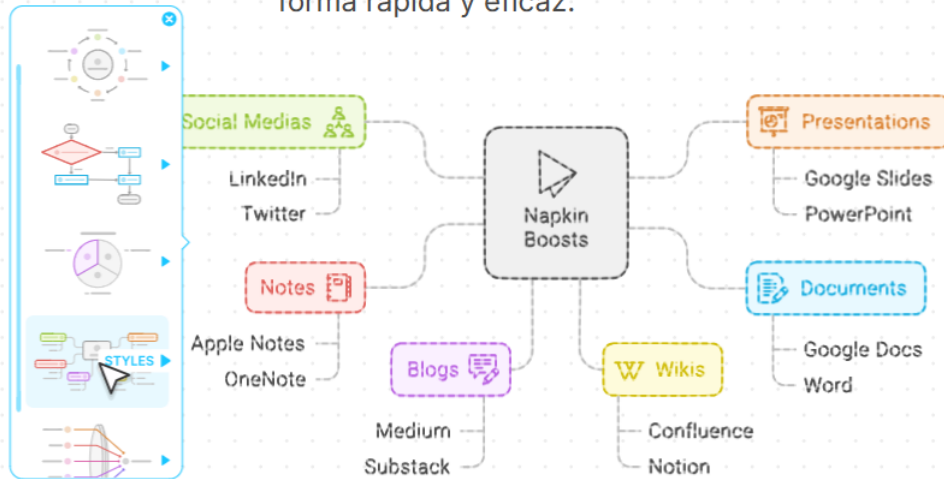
forma rápida y eficaz.

STYLES

Napkin Boosts

Social Medias
LinkedIn
Twitter

Notes
Apple Notes
OneNote

Blogs
Medium
Substack

Wikis
Confluence
Notion

Presentations
Google Slides
PowerPoint

Documents
Google Docs
Word